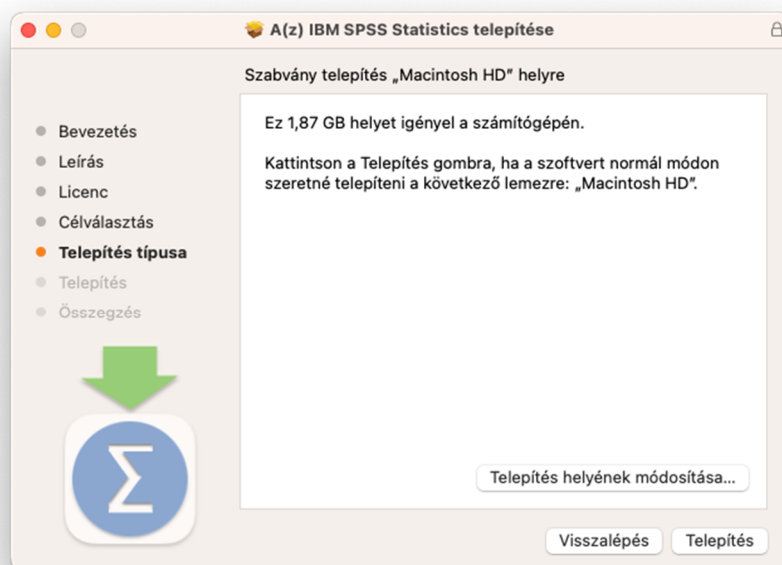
A(z) IBM SPSS Statistics telepítése

Szabvány telepítés „Macintosh HD" helyre

Bevezetés
Leírás
Licenc
Célválasztás
Telepítés típusa
Telepítés
Összegzés

Ez 1,87 GB helyet igényel a számítógépén.

Kattintson a Telepítés gombra, ha a szoftvert normál módon szeretné telepíteni a következő lemezre: „Macintosh HD".

$\Sigma$

Telepítés helyének módosítása...

Visszalépés
Telepítés